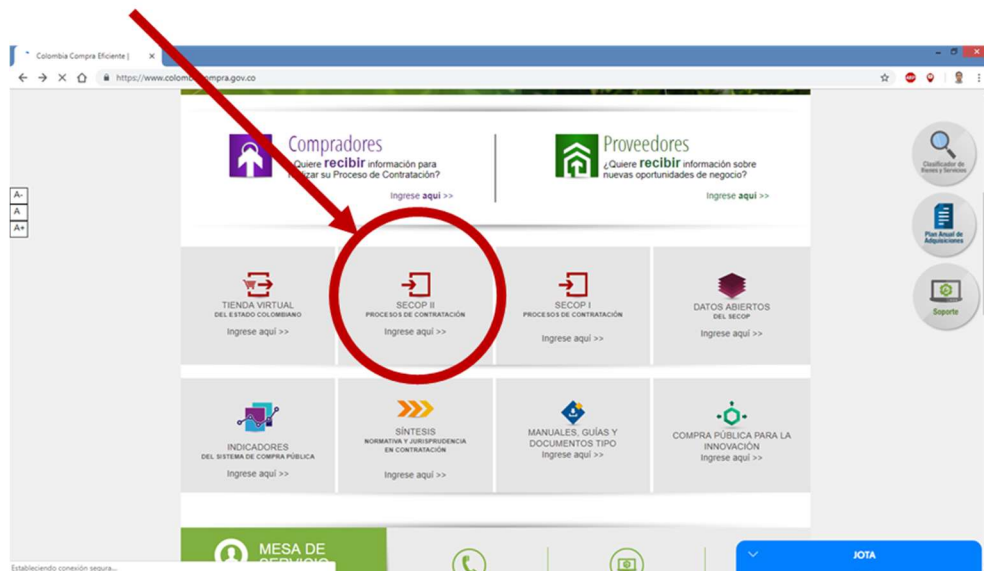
Colombia Compra Eficiente | ×

https://www.colomb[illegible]compra.gov.co

A-
A
A+

Compradores
¿Quiere recibir información para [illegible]lizar su Proceso de Contratación?
Ingrese aquí >>

Proveedores
¿Quiere recibir información sobre nuevas oportunidades de negocio?
Ingrese aquí >>

Clasificador de Bienes y Servicios

Plan Anual de Adquisiciones

Soporte

TIENDA VIRTUAL
DEL ESTADO COLOMBIANO
Ingrese aquí >>

SECOP II
PROCESOS DE CONTRATACIÓN
Ingrese aquí >>

SECOP I
PROCESOS DE CONTRATACIÓN
Ingrese aquí >>

DATOS ABIERTOS
DEL SECOP
Ingrese aquí >>

INDICADORES
DEL SISTEMA DE COMPRA PÚBLICA
Ingrese aquí >>

SÍNTESIS
NORMATIVA Y JURISPRUDENCIA EN CONTRATACIÓN
Ingrese aquí >>

MANUALES, GUÍAS Y DOCUMENTOS TIPO
Ingrese aquí >>

COMPRA PÚBLICA PARA LA INNOVACIÓN
Ingrese aquí >>

MESA DE SERVICIO

JOTA

Estableciendo conexión segura...